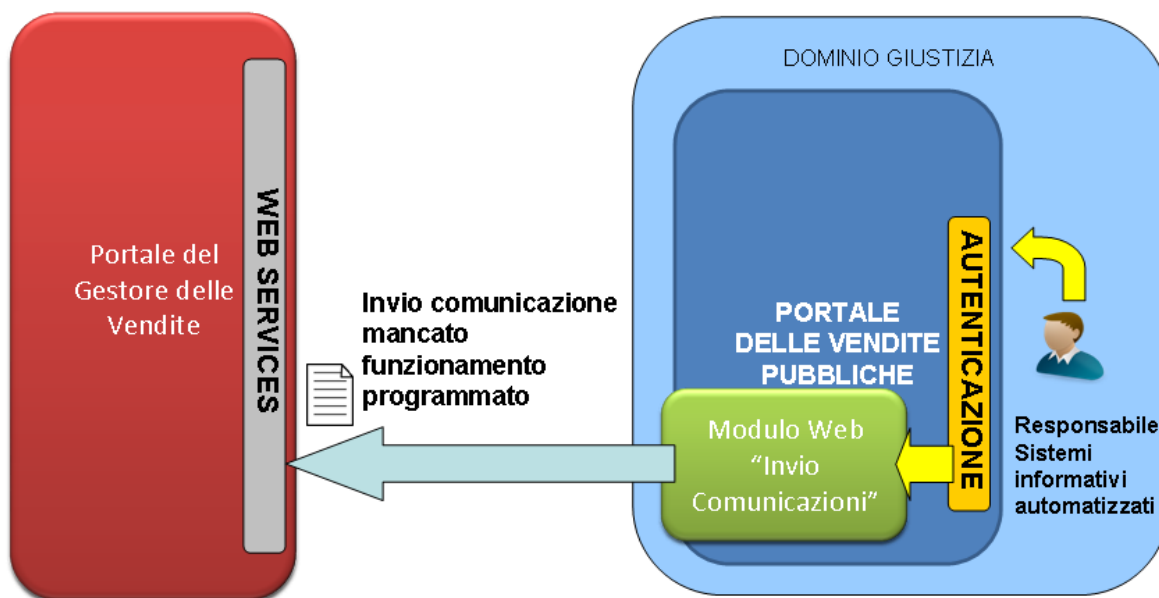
Portale del Gestore delle Vendite

WEB SERVICES

Invio comunicazione mancato funzionamento programmato

DOMINIO GIUSTIZIA

PORTALE DELLE VENDITE PUBBLICHE

AUTENTICAZIONE

Modulo Web "Invio Comunicazioni"

Responsabile Sistemi informativi automatizzati